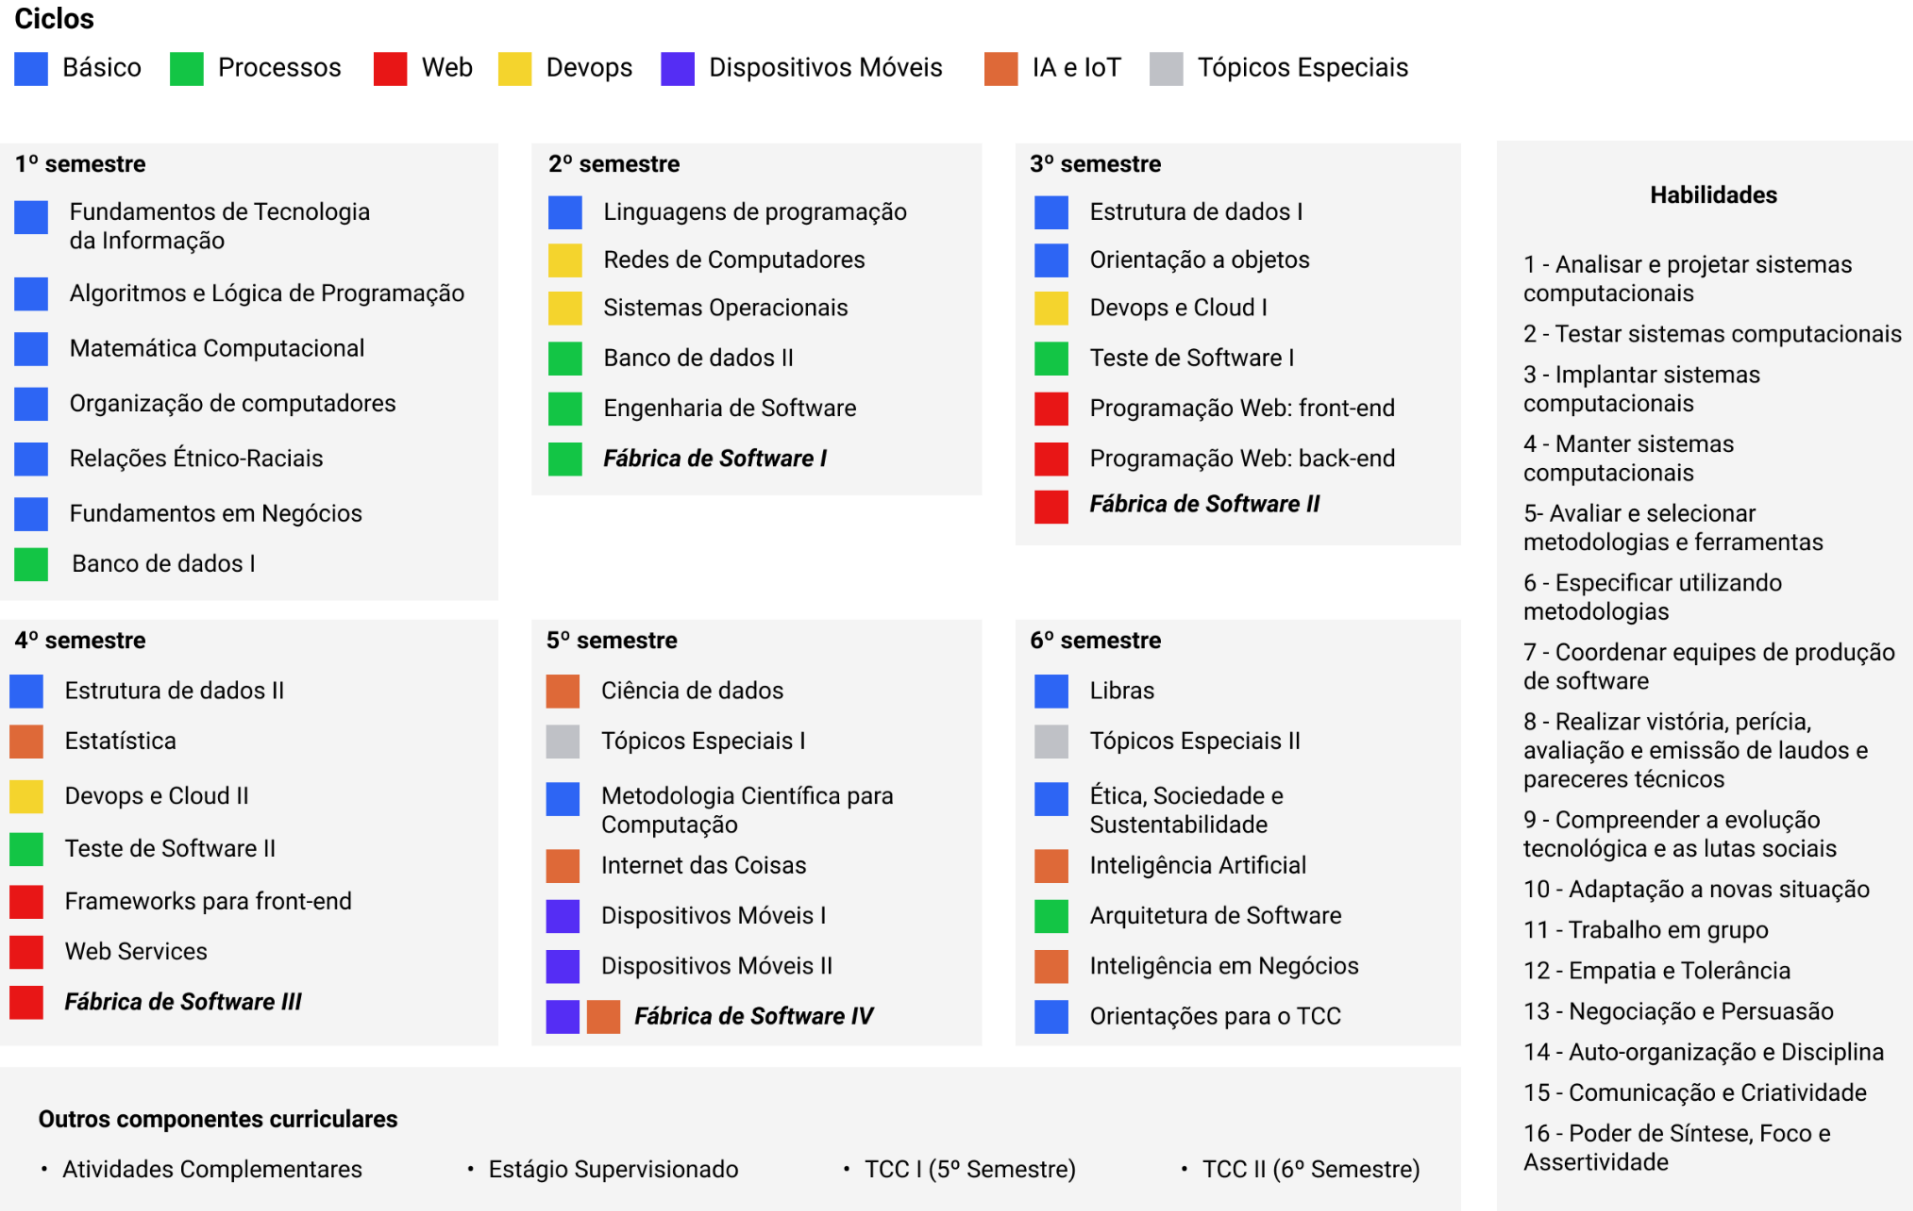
Ciclos

Básico Processos Web Devops Dispositivos Móveis IA e IoT Tópicos Especiais

1º semestre

Fundamentos de Tecnologia da Informação

Algoritmos e Lógica de Programação

Matemática Computacional

Organização de computadores

Relações Étnico-Raciais

Fundamentos em Negócios

Banco de dados I

2º semestre

Linguagens de programação

Redes de Computadores

Sistemas Operacionais

Banco de dados II

Engenharia de Software

*Fábrica de Software I*

3º semestre

Estrutura de dados I

Orientação a objetos

Devops e Cloud I

Teste de Software I

Programação Web: front-end

Programação Web: back-end

*Fábrica de Software II*

4º semestre

Estrutura de dados II

Estatística

Devops e Cloud II

Teste de Software II

Frameworks para front-end

Web Services

*Fábrica de Software III*

5º semestre

Ciência de dados

Tópicos Especiais I

Metodologia Científica para Computação

Internet das Coisas

Dispositivos Móveis I

Dispositivos Móveis II

*Fábrica de Software IV*

6º semestre

Libras

Tópicos Especiais II

Ética, Sociedade e Sustentabilidade

Inteligência Artificial

Arquitetura de Software

Inteligência em Negócios

Orientações para o TCC

Outros componentes curriculares

• Atividades Complementares • Estágio Supervisionado • TCC I (5º Semestre) • TCC II (6º Semestre)

Habilidades

1 - Analisar e projetar sistemas computacionais

2 - Testar sistemas computacionais

3 - Implantar sistemas computacionais

4 - Manter sistemas computacionais

5- Avaliar e selecionar metodologias e ferramentas

6 - Especificar utilizando metodologias

7 - Coordenar equipes de produção de software

8 - Realizar vistória, perícia, avaliação e emissão de laudos e pareceres técnicos

9 - Compreender a evolução tecnológica e as lutas sociais

10 - Adaptação a novas situação

11 - Trabalho em grupo

12 - Empatia e Tolerância

13 - Negociação e Persuasão

14 - Auto-organização e Disciplina

15 - Comunicação e Criatividade

16 - Poder de Síntese, Foco e Assertividade